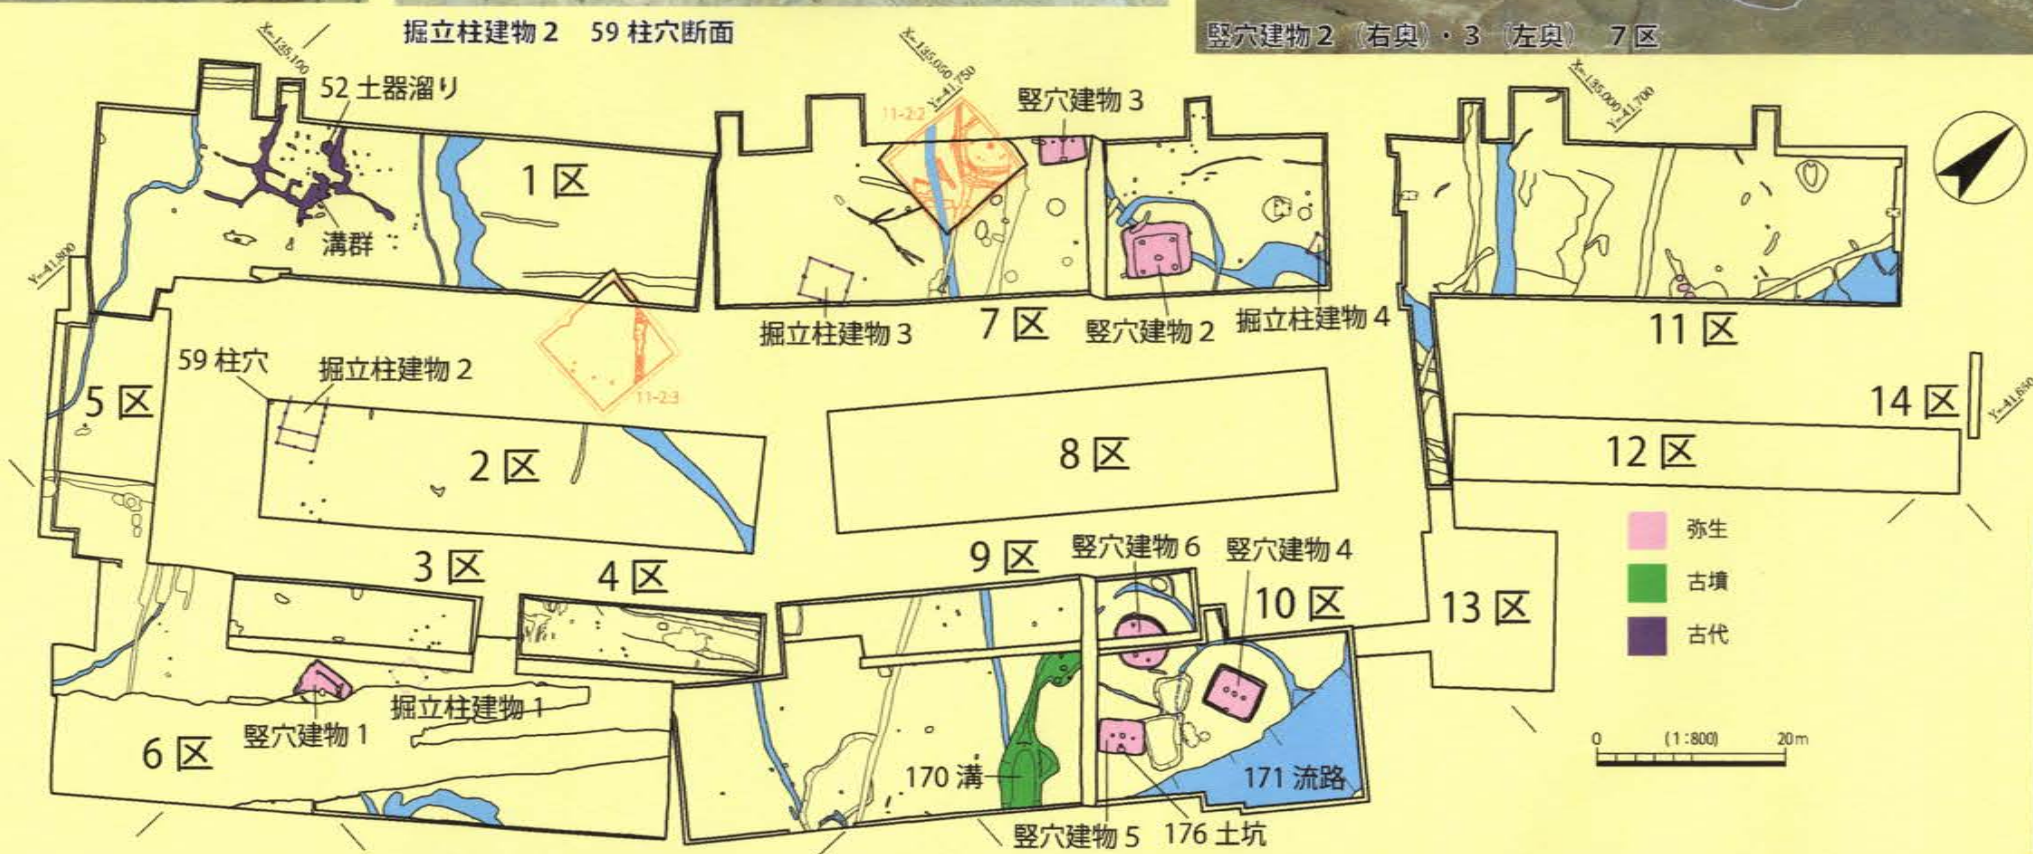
掘立柱建物 2　59 柱穴断面

竪穴建物 2（右奥）・3（左奥）　7 区

X=135,100
Y=41,800
X=135,050
Y=41,750
X=135,000
Y=41,700
Y=41,880

52 土器溜り
溝群
1 区
11-2-2
竪穴建物 3
掘立柱建物 3
7 区
竪穴建物 2
掘立柱建物 4
11 区
59 柱穴
掘立柱建物 2
11-2-3
5 区
2 区
8 区
14 区
12 区
3 区
4 区
9 区
竪穴建物 6
竪穴建物 4
10 区
13 区
掘立柱建物 1
竪穴建物 1
6 区
170 溝
171 流路
竪穴建物 5
176 土坑

弥生
古墳
古代

0　(1:800)　20m